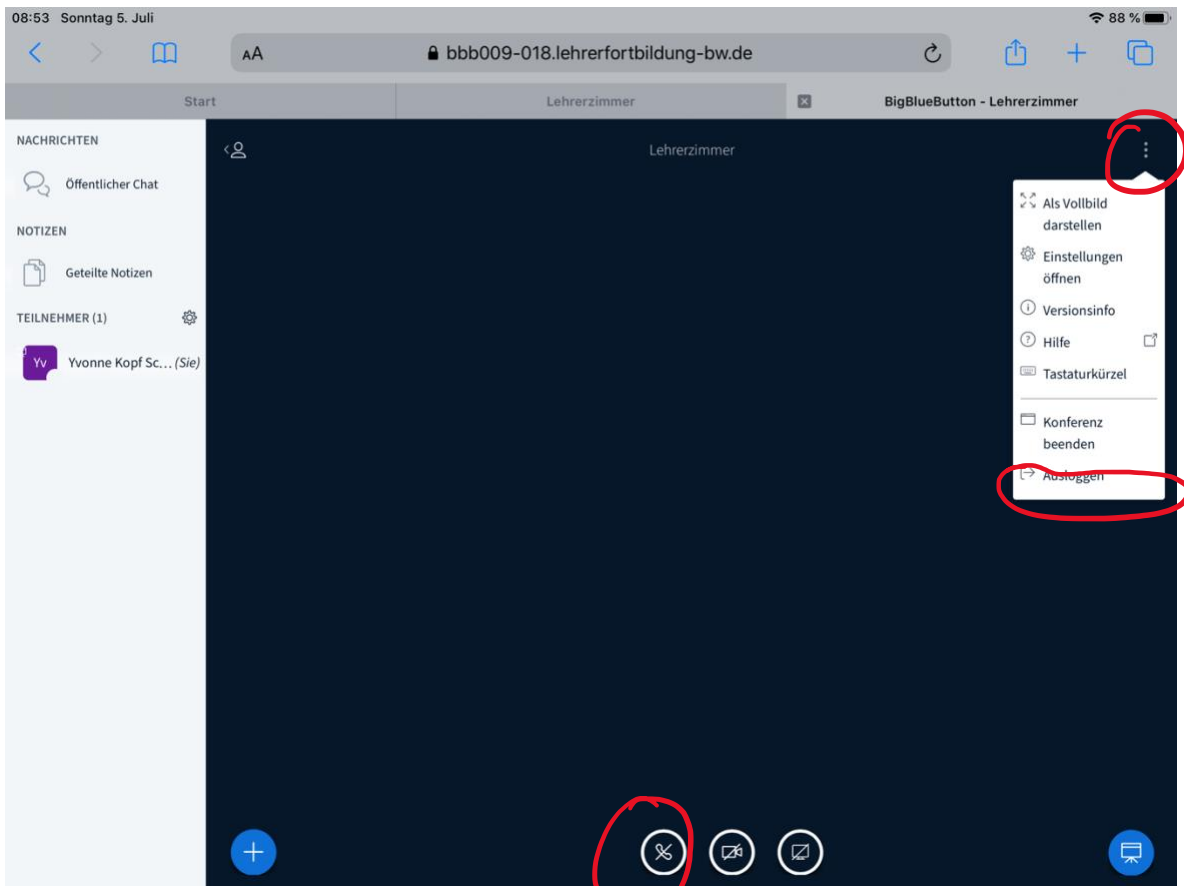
08:53 Sonntag 5. Juli

88 %

AA bbb009-018.lehrerfortbildung-bw.de

Start

Lehrerzimmer

BigBlueButton - Lehrerzimmer

NACHRICHTEN

Öffentlicher Chat

NOTIZEN

Geteilte Notizen

TEILNEHMER (1)

Yv Yvonne Kopf Sc… (Sie)

Lehrerzimmer

Als Vollbild darstellen

Einstellungen öffnen

Versionsinfo

Hilfe

Tastaturkürzel

Konferenz beenden

Ausloggen